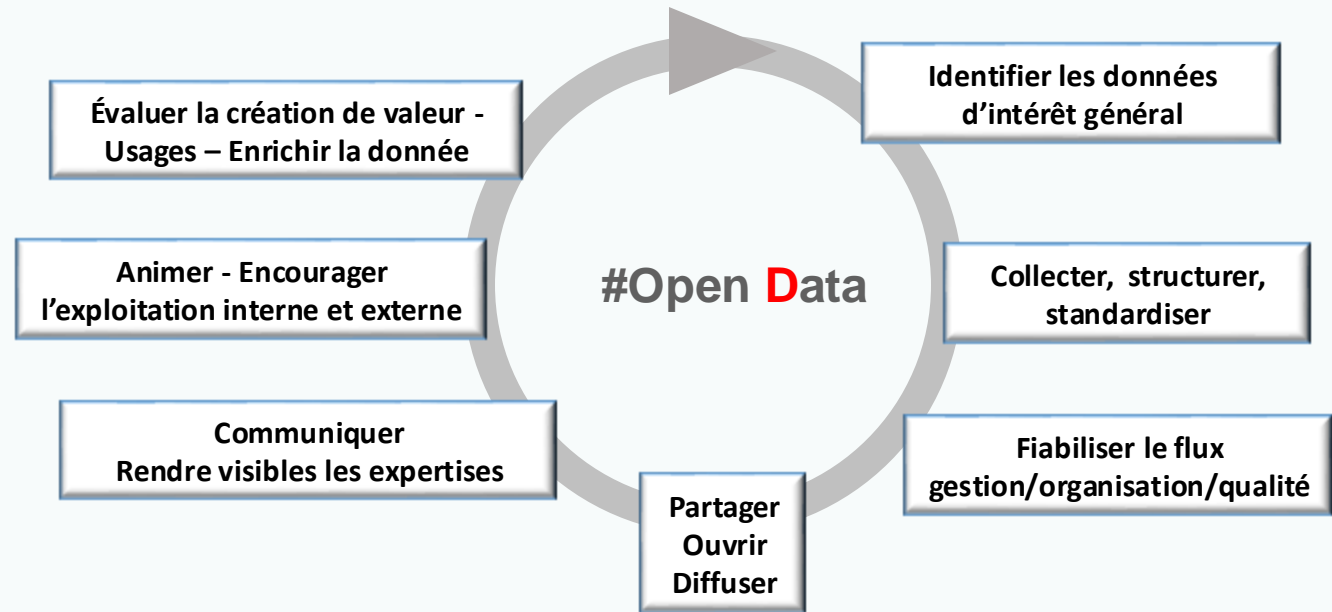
Identifier les données d'intérêt général

Collecter, structurer, standardiser

Fiabiliser le flux gestion/organisation/qualité

Partager
Ouvrir
Diffuser

Communiquer
Rendre visibles les expertises

Animer - Encourager l'exploitation interne et externe

Évaluer la création de valeur - Usages – Enrichir la donnée

#Open Data